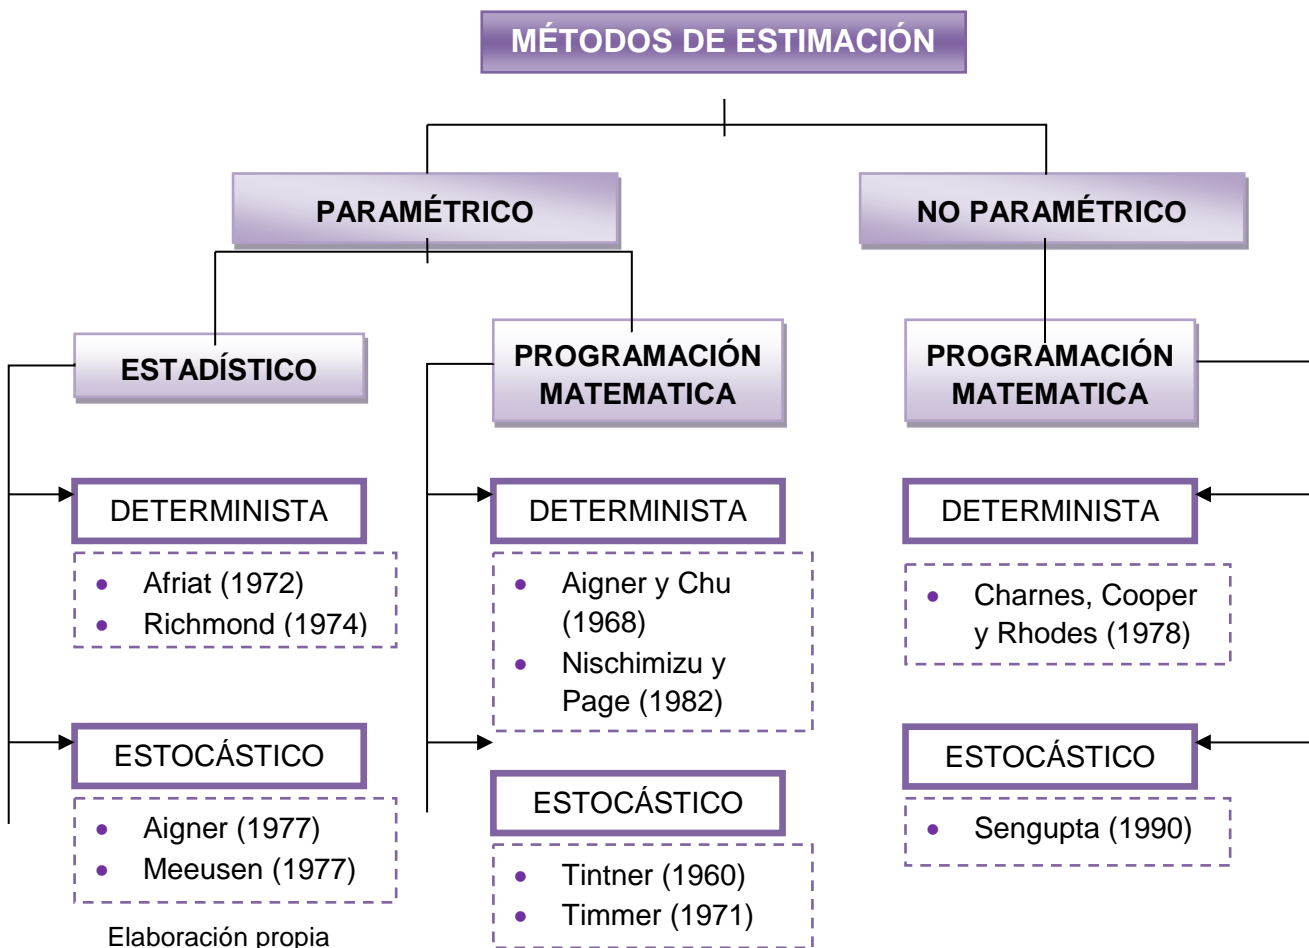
MÉTODOS DE ESTIMACIÓN

PARAMÉTRICO

NO PARAMÉTRICO

ESTADÍSTICO

DETERMINISTA
- Afriat (1972)
- Richmond (1974)

ESTOCÁSTICO
- Aigner (1977)
- Meeusen (1977)

PROGRAMACIÓN MATEMATICA

DETERMINISTA
- Aigner y Chu (1968)
- Nischimizu y Page (1982)

ESTOCÁSTICO
- Tintner (1960)
- Timmer (1971)

PROGRAMACIÓN MATEMATICA

DETERMINISTA
- Charnes, Cooper y Rhodes (1978)

ESTOCÁSTICO
- Sengupta (1990)

Elaboración propia